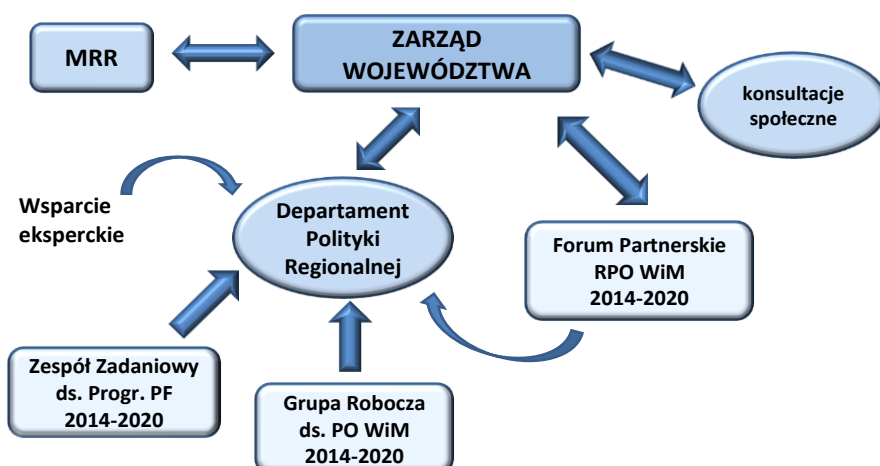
MRR

ZARZĄD WOJEWÓDZTWA

konsultacje społeczne

Wsparcie eksperckie

Departament Polityki Regionalnej

Forum Partnerskie RPO WiM 2014-2020

Zespół Zadaniowy ds. Progr. PF 2014-2020

Grupa Robocza ds. PO WiM 2014-2020